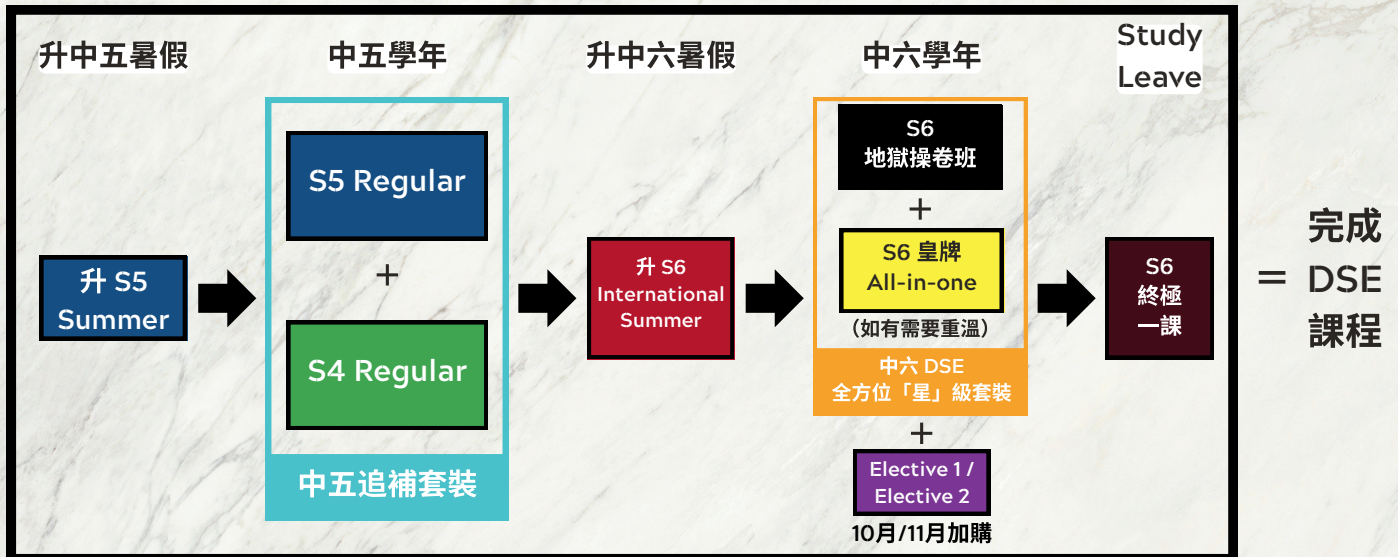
升中五暑假

升 S5 Summer

中五學年

S5 Regular

+

S4 Regular

中五追補套裝

升中六暑假

升 S6 International Summer

中六學年

S6 地獄操卷班

+

S6 皇牌 All-in-one

(如有需要重溫)

中六 DSE 全方位「星」級套裝

+

Elective 1 / Elective 2

10月/11月加購

Study Leave

S6 終極 一課

= 完成 DSE 課程